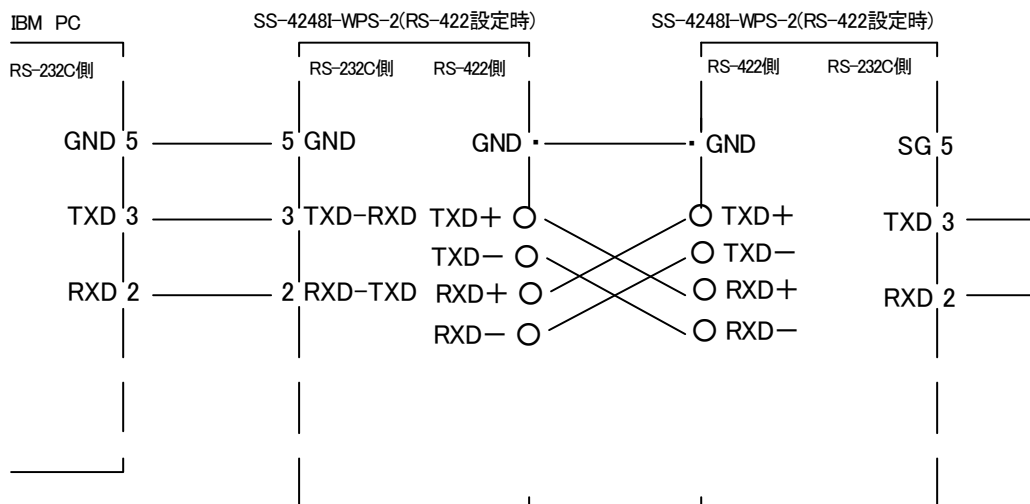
IBM PC

RS-232C側

GND 5

TXD 3

RXD 2

SS-4248I-WPS-2(RS-422設定時)

RS-232C側

RS-422側

5 GND

3 TXD-RXD

2 RXD-TXD

GND

TXD+

TXD−

RXD+

RXD−

SS-4248I-WPS-2(RS-422設定時)

RS-422側

RS-232C側

GND

TXD+

TXD−

RXD+

RXD−

SG 5

TXD 3

RXD 2